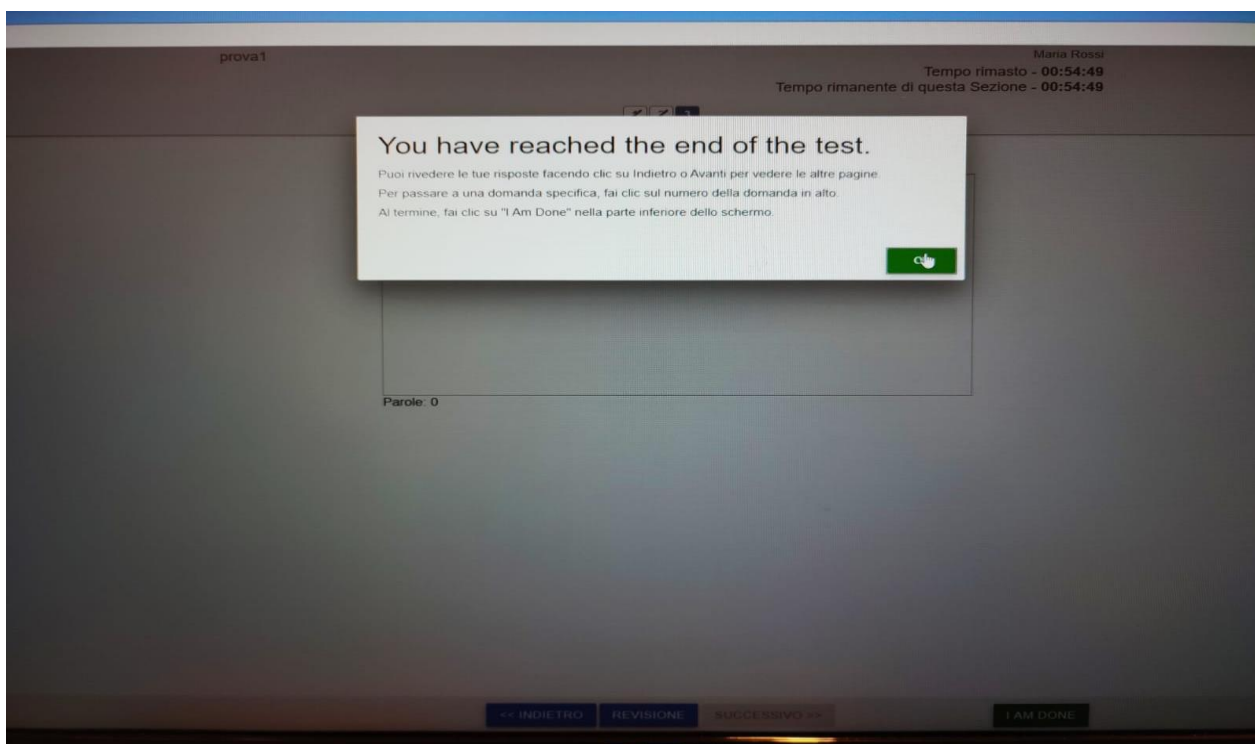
prova1

Maria Rossi
Tempo rimasto - **00:54:49**
Tempo rimanente di questa Sezione - **00:54:49**

You have reached the end of the test.

Puoi rivedere le tue risposte facendo clic su Indietro o Avanti per vedere le altre pagine.
Per passare a una domanda specifica, fai clic sul numero della domanda in alto.
Al termine, fai clic su "I Am Done" nella parte inferiore dello schermo.

ok

Parole: 0

<< INDIETRO   REVISIONE   SUCCESSIVO >>   I AM DONE